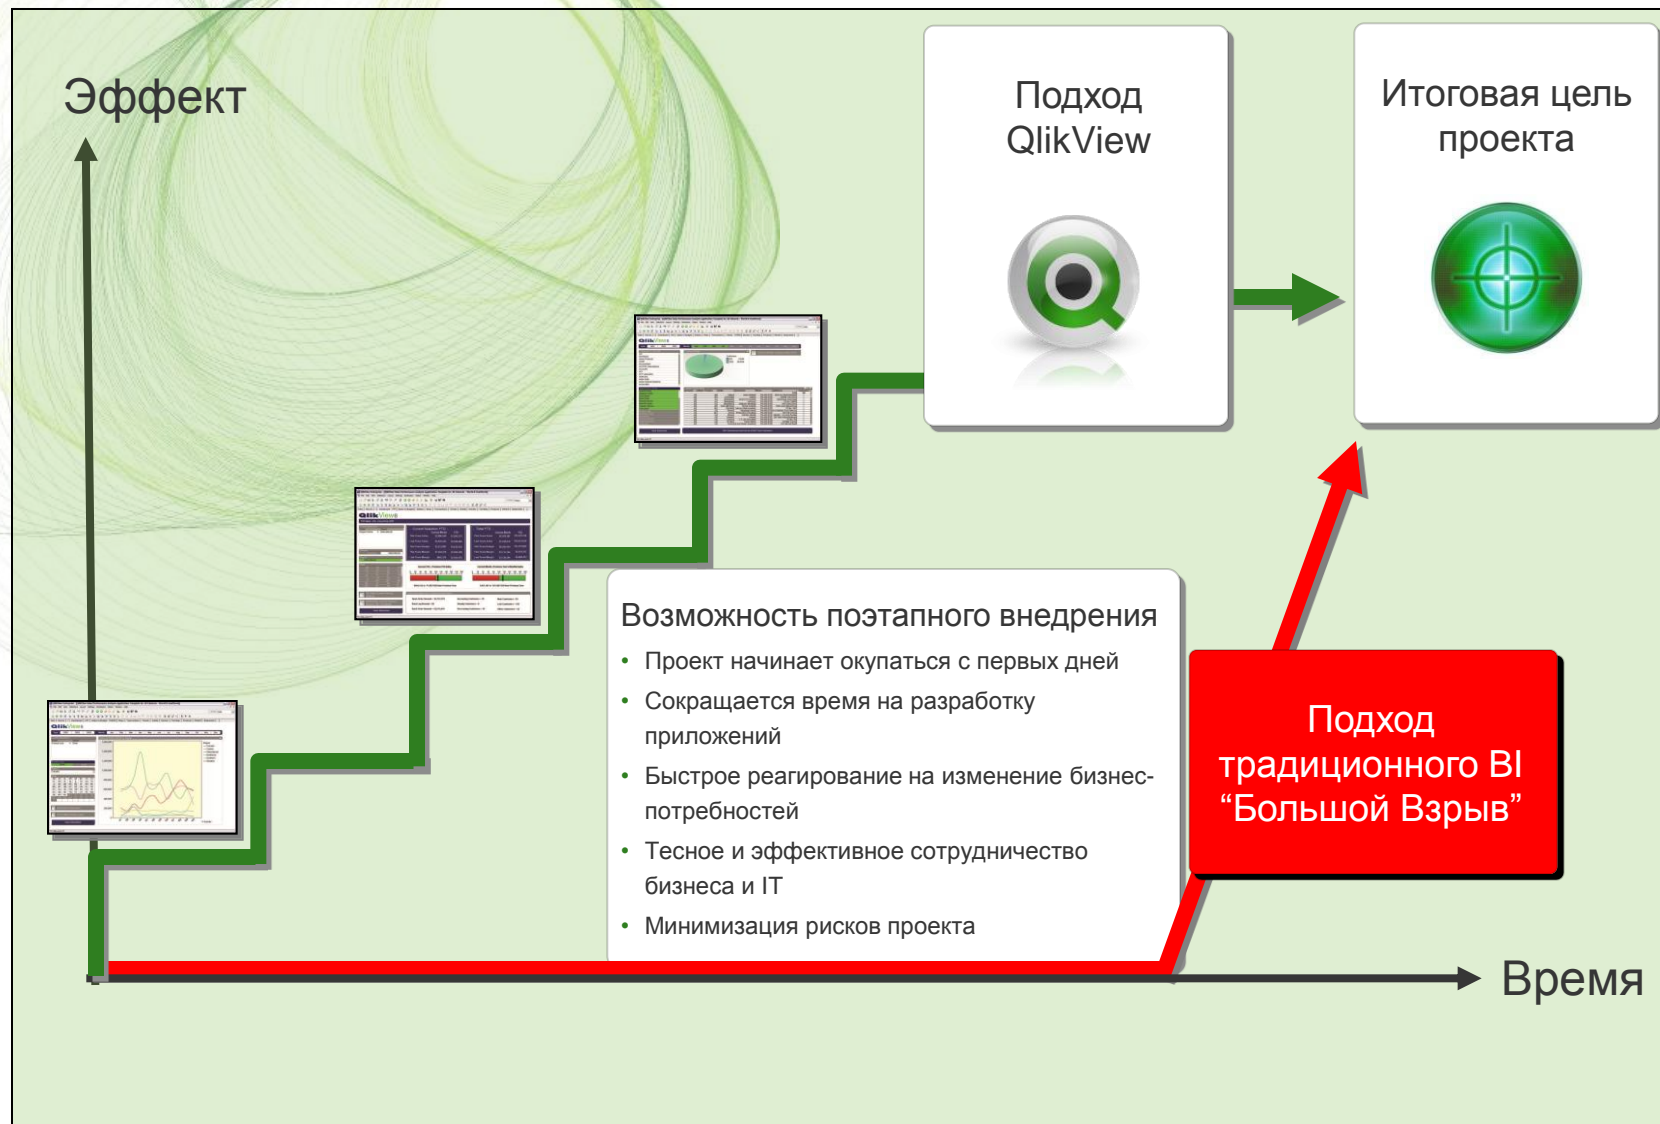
Эффект

Подход QlikView

Итоговая цель проекта

Возможность поэтапного внедрения
• Проект начинает окупаться с первых дней
• Сокращается время на разработку приложений
• Быстрое реагирование на изменение бизнес-потребностей
• Тесное и эффективное сотрудничество бизнеса и IT
• Минимизация рисков проекта

Подход традиционного BI “Большой Взрыв”

Время